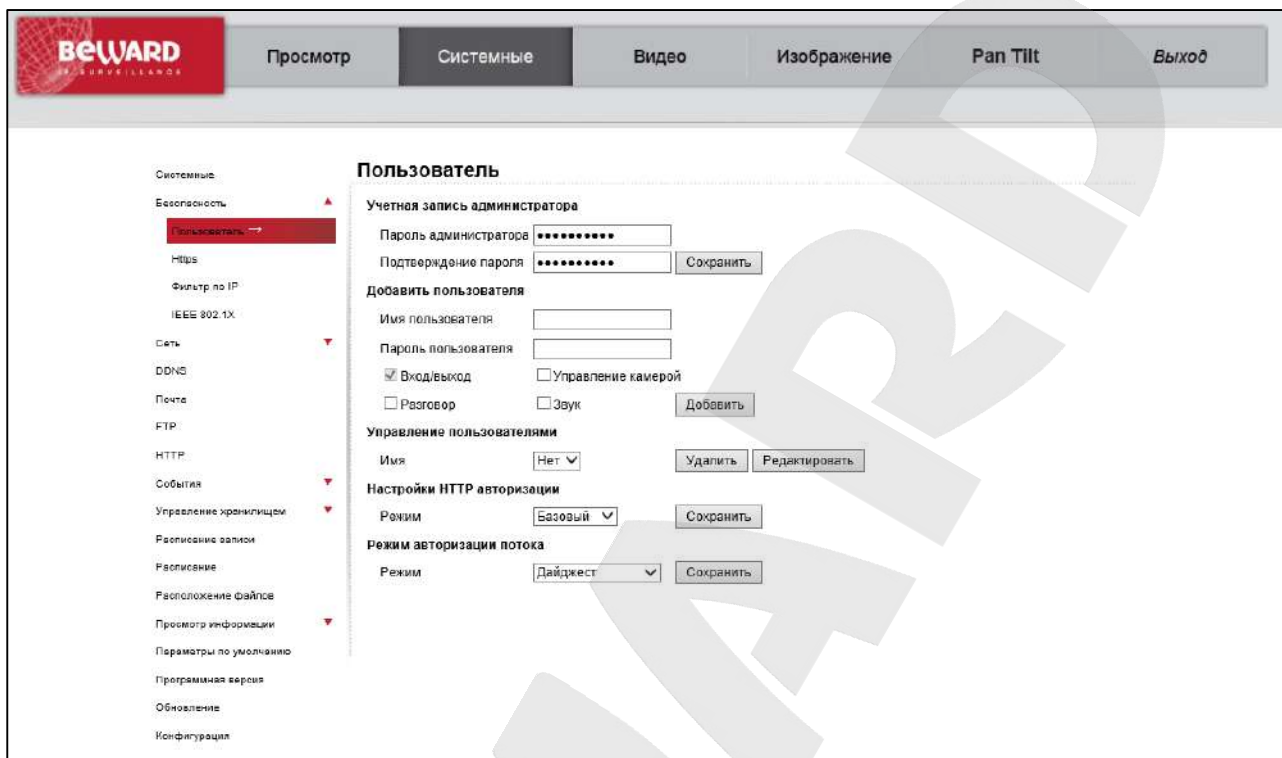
BEWARD
IP SURVEILLANCE

Просмотр
Системные
Видео
Изображение
Pan Tilt
Выход

Системные
Безопасность
Пользователь
Https
Фильтр по IP
IEEE 802.1X
Сеть
DDNS
Почта
FTP
HTTP
События
Управление хранилищем
Расписание записи
Расписание
Расположение файлов
Просмотр информации
Параметры по умолчанию
Программная версия
Обновление
Конфигурация

Пользователь

Учетная запись администратора
Пароль администратора ••••••••••
Подтверждение пароля •••••••••• Сохранить

Добавить пользователя
Имя пользователя
Пароль пользователя
Вход/выход
Управление камерой
Разговор
Звук
Добавить

Управление пользователями
Имя Нет Удалить Редактировать

Настройки HTTP авторизации
Режим Базовый Сохранить

Режим авторизации потока
Режим Дайджест Сохранить